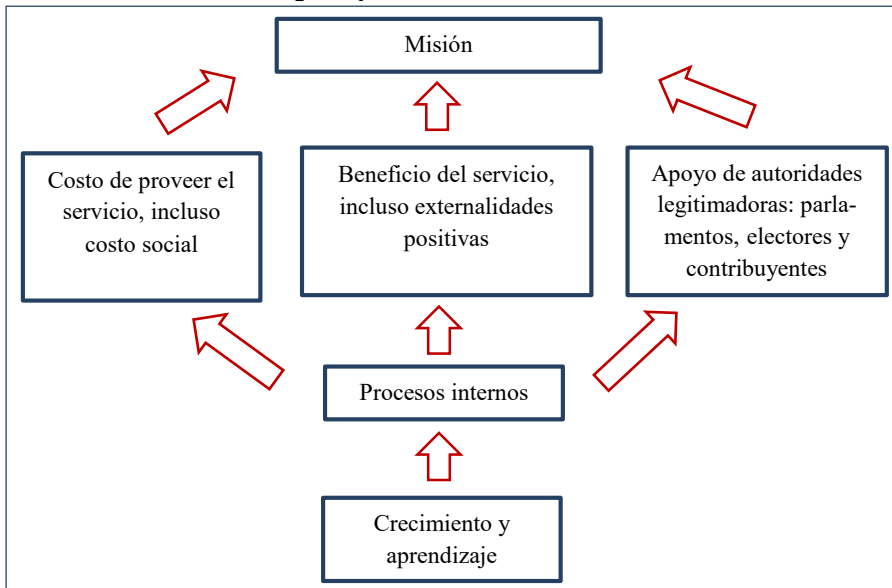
Misión

Costo de proveer el servicio, incluso costo social

Beneficio del servicio, incluso externalidades positivas

Apoyo de autoridades legitimadoras: parlamentos, electores y contribuyentes

Procesos internos

Crecimiento y aprendizaje